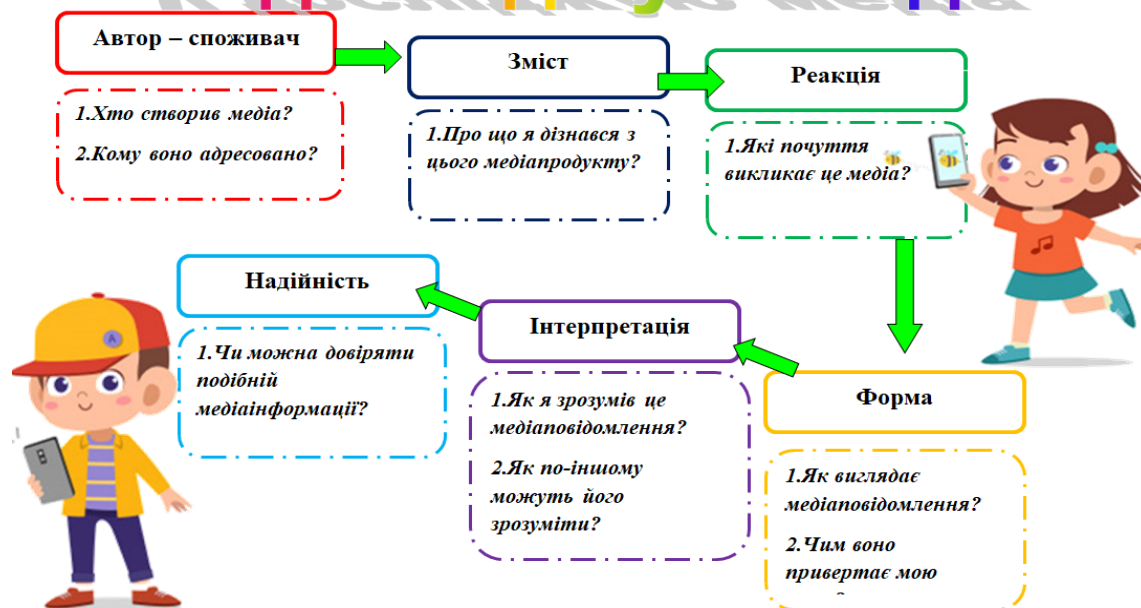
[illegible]

Автор – споживач

1.Хто створив медіа?

2.Кому воно адресовано?

Зміст

1.Про що я дізнався з цього медіапродукту?

Реакція

1.Які почуття викликає це медіа?

Форма

1.Як виглядає медіаповідомлення?

2.Чим воно привертає мою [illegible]

Інтерпретація

1.Як я зрозумів це медіаповідомлення?

2.Як по-іншому можуть його зрозуміти?

Надійність

1.Чи можна довіряти подібній медіаінформації?